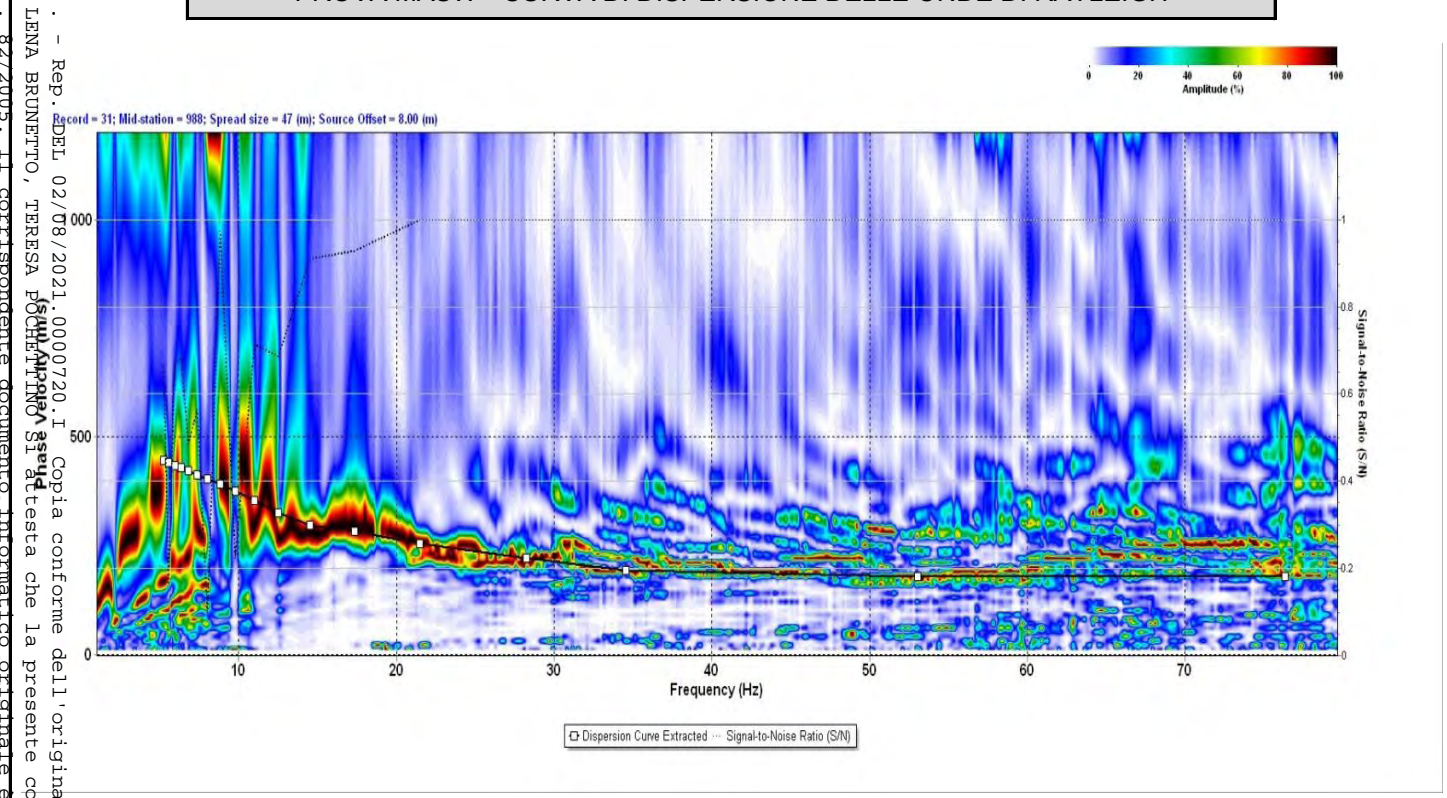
Record = 31; Mid-station = 988; Spread size = 47 (m); Source Offset = 8.00 (m)

0 20 40 60 80 100
Amplitude (%)

Phase Velocity (m/s)

1000
500
0

10 20 30 40 50 60 70
Frequency (Hz)

Signal-to-Noise Ratio (S/N)
1
0.8
0.6
0.4
0.2
0

Dispersion Curve Extracted ····· Signal-to-Noise Ratio (S/N)

- Rep. DEL 02/08/2021.000720.I Copia conforme dell'origina
LENA BRUNETTO, TERESA POCHETTINO Si attesta che la presente co
82/2005. Il corrispondente documento informatico originale e